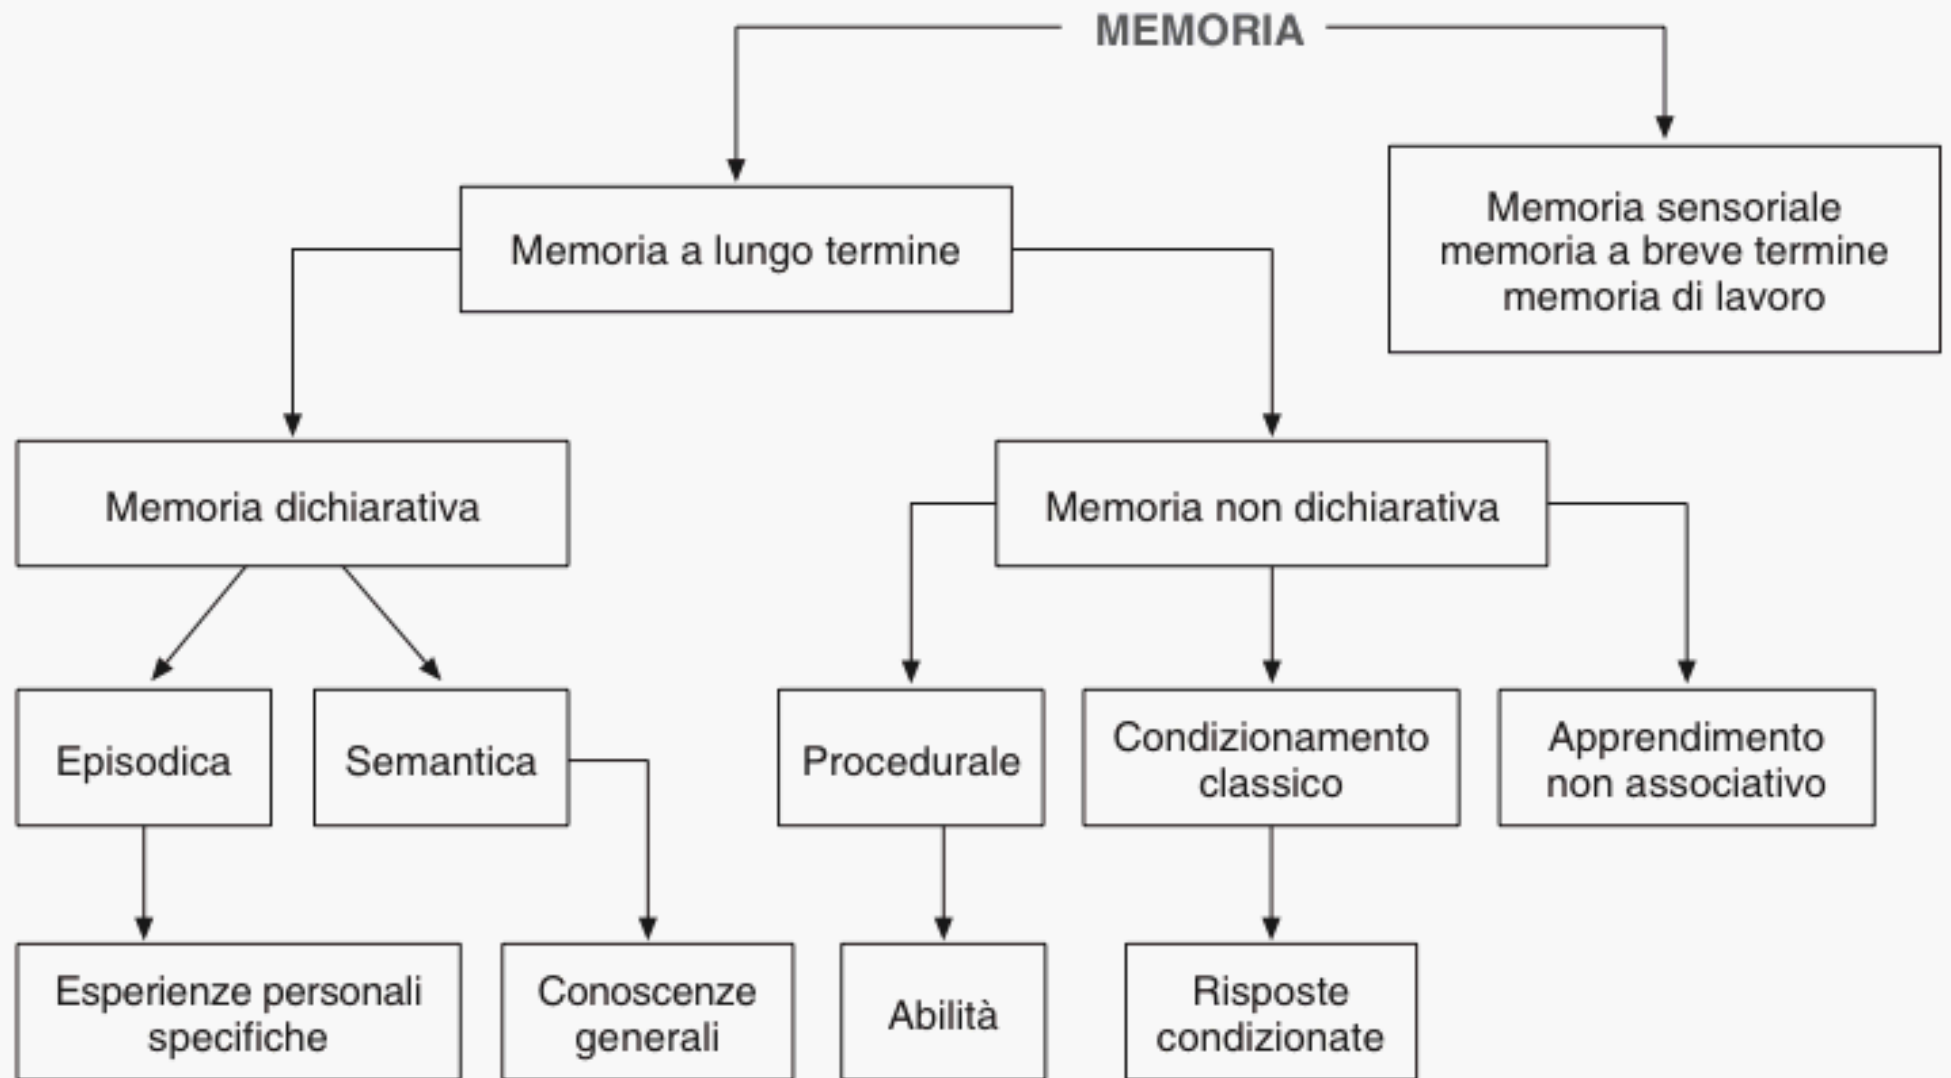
MEMORIA

Memoria a lungo termine

Memoria sensoriale
memoria a breve termine
memoria di lavoro

Memoria dichiarativa

Memoria non dichiarativa

Episodica

Semantica

Procedurale

Condizionamento classico

Apprendimento non associativo

Esperienze personali specifiche

Conoscenze generali

Abilità

Risposte condizionate